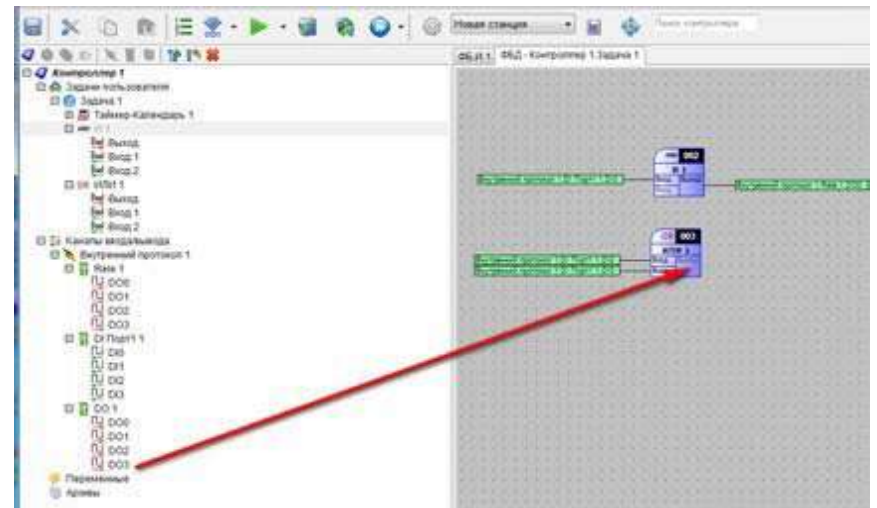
Новая станция

Поиск контроллера

ФБД 1 ФБД - Контроллер 1.Задача 1

Контроллер 1
Задачи пользователя
Задача 1
Таймер-Календарь 1
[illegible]
Выход
Вход 1
Вход 2
XOR 1
Выход
Вход 1
Вход 2
Каналы ввода/вывода
Внутренний протокол 1
Rele 1
DO0
DO1
DO2
DO3
DI Порт1 1
DI0
DI1
DI2
DI3
DO 1
DO0
DO1
DO2
DO3
Переменные
Архивы

002
003